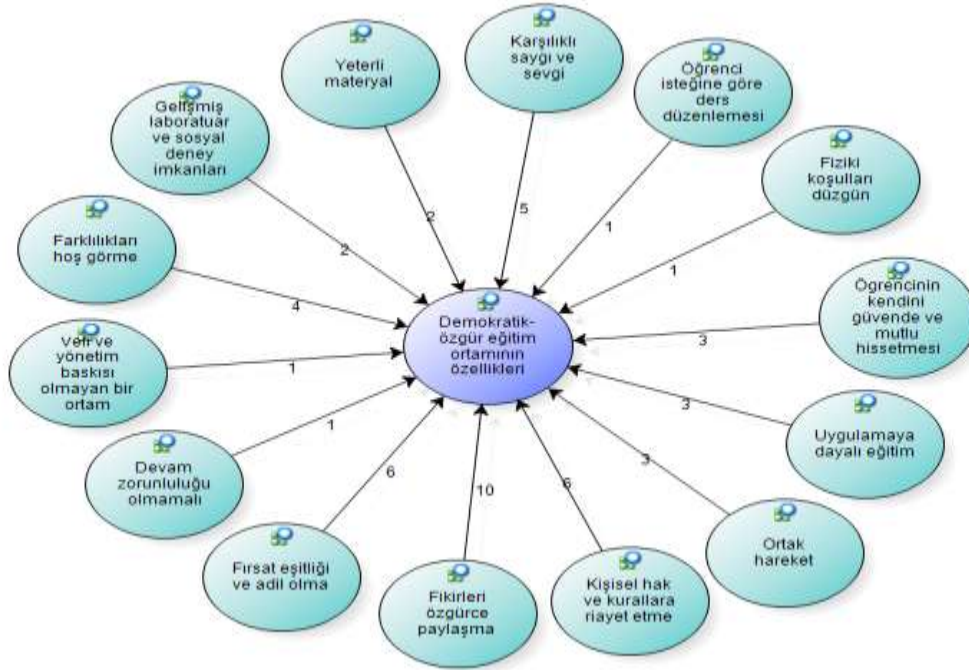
Karşılıklı saygı ve sevgi

Yeterli materyal

Öğrenci isteğine göre ders düzenlemesi

Gelişmiş laboratuar ve sosyal deney imkanları

Fiziki koşulları düzgün

Farklılıkları hoş görme

Öğrencinin kendini güvende ve mutlu hissetmesi

Demokratik-özgür eğitim ortamının özellikleri

Veli ve yönetim baskısı olmayan bir ortam

Uygulamaya dayalı eğitim

Devam zorunluluğu olmamalı

Ortak hareket

Fırsat eşitliği ve adil olma

Fikirleri özgürce paylaşma

Kişisel hak ve kurallara riayet etme

2
5
1
2
1
4
3
1
3
1
3
6
10
6